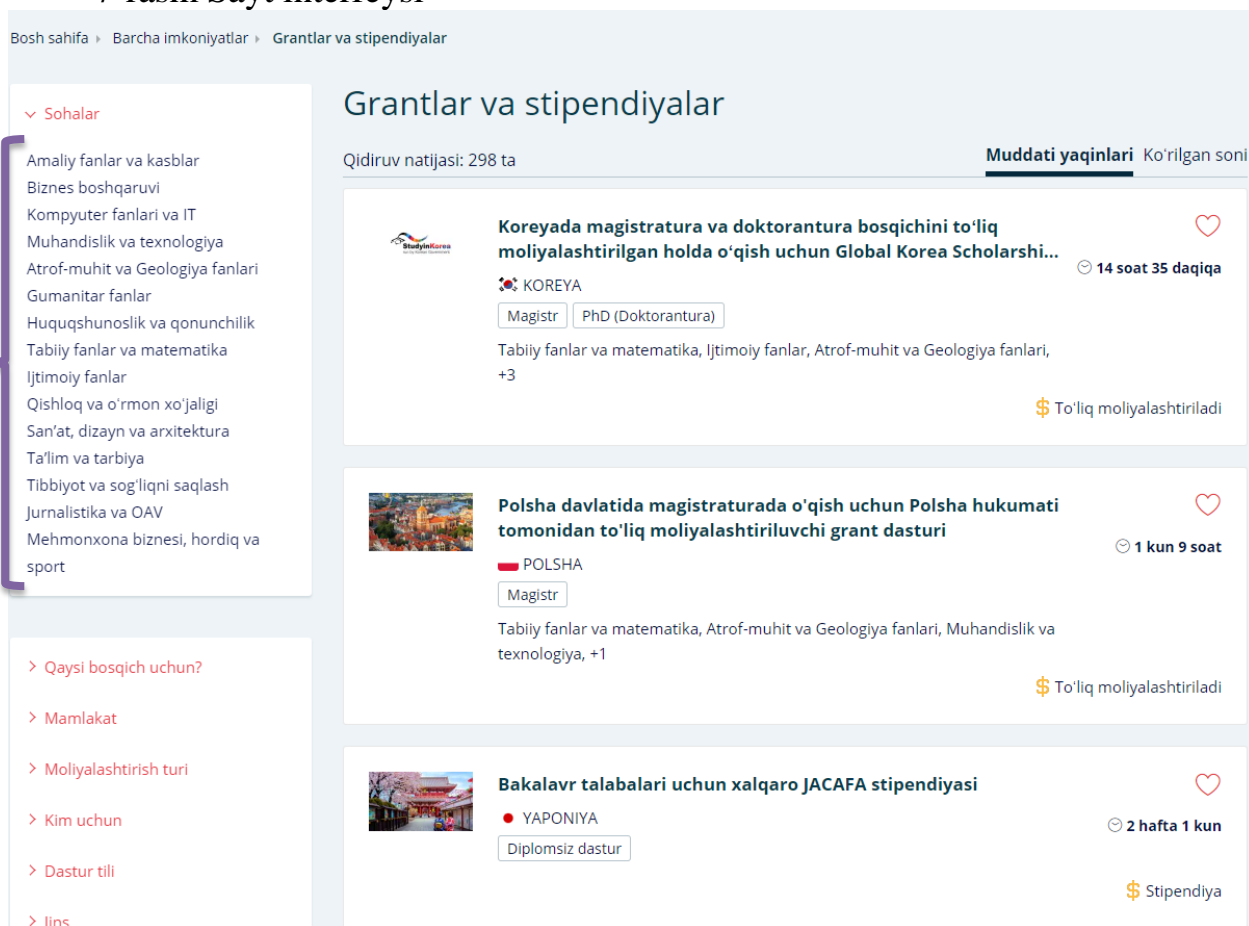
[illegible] Sayt interfeysi

Bosh sahifa ▸ Barcha imkoniyatlar ▸ Grantlar va stipendiyalar

Sohalar

Amaliy fanlar va kasblar
Biznes boshqaruvi
Kompyuter fanlari va IT
Muhandislik va texnologiya
Atrof-muhit va Geologiya fanlari
Gumanitar fanlar
Huquqshunoslik va qonunchilik
Tabiiy fanlar va matematika
Ijtimoiy fanlar
Qishloq va o'rmon xo'jaligi
San'at, dizayn va arxitektura
Ta'lim va tarbiya
Tibbiyot va sog'liqni saqlash
Jurnalistika va OAV
Mehmonxona biznesi, hordiq va sport

Qaysi bosqich uchun?
Mamlakat
Moliyalashtirish turi
Kim uchun
Dastur tili
Jins

Grantlar va stipendiyalar

Qidiruv natijasi: 298 ta

Muddati yaqinlari Ko'rilgan soni

StudyinKorea

Koreyada magistratura va doktorantura bosqichini to'liq moliyalashtirilgan holda o'qish uchun Global Korea Scholarshi...
KOREYA
Magistr PhD (Doktorantura)
Tabiiy fanlar va matematika, Ijtimoiy fanlar, Atrof-muhit va Geologiya fanlari, +3
14 soat 35 daqiqa
$ To'liq moliyalashtiriladi

Polsha davlatida magistraturada o'qish uchun Polsha hukumati tomonidan to'liq moliyalashtiriluvchi grant dasturi
POLSHA
Magistr
Tabiiy fanlar va matematika, Atrof-muhit va Geologiya fanlari, Muhandislik va texnologiya, +1
1 kun 9 soat
$ To'liq moliyalashtiriladi

Bakalavr talabalari uchun xalqaro JACAFA stipendiyasi
YAPONIYA
Diplomsiz dastur
2 hafta 1 kun
$ Stipendiya